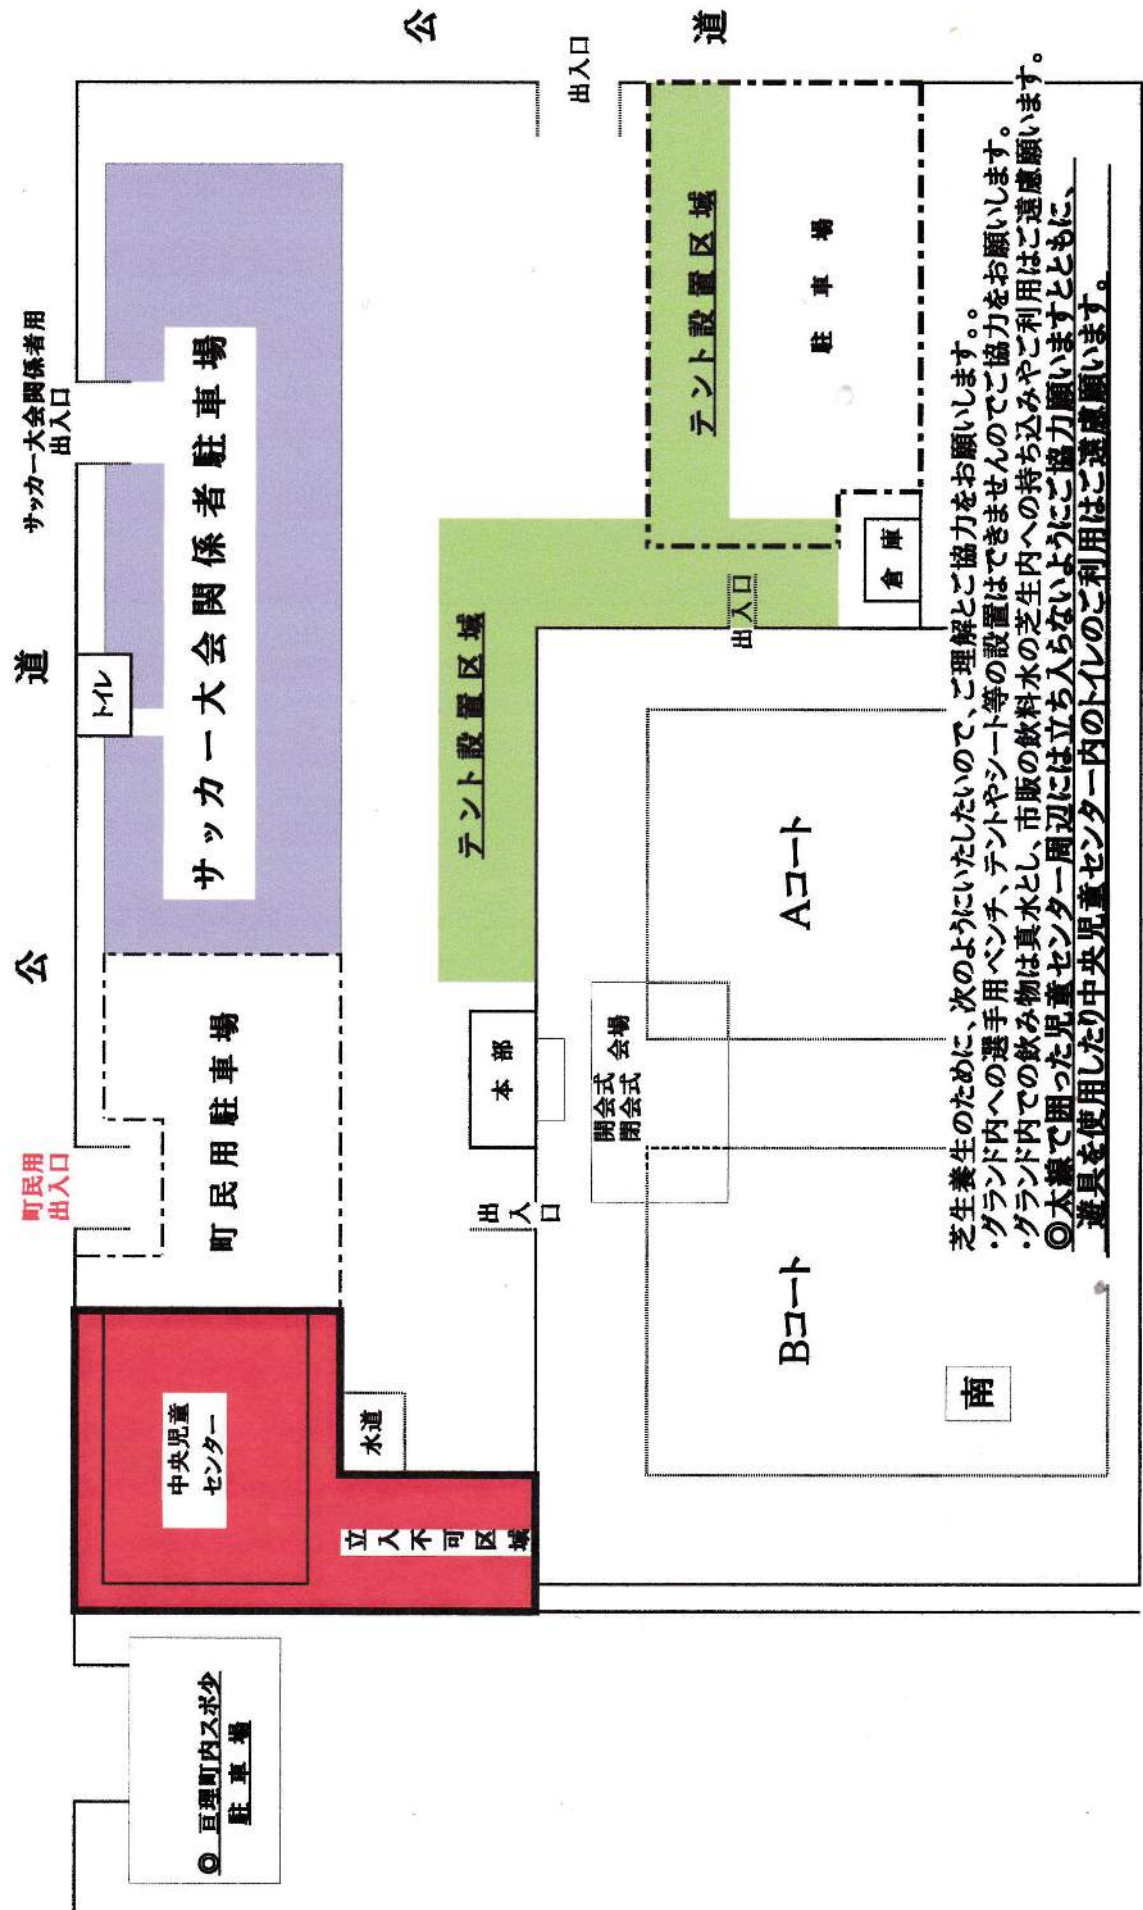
公

道

出入口

サッカー大会関係者用 出入口

サッカー大会関係者駐車場

トイレ

公

道

町民用 出入口

町民用駐車場

中央児童センター

水道

立入不可区域

テント設置区域

テント設置区域

駐車場

倉庫

出入口

本部

出入口

開会式 閉会式 会場

Aコート

Bコート

南

◎ 亘理町内スポ少 駐車場

芝生養生のために、次のようにいたしたいので、ご理解とご協力をお願いします。。
・グランド内への選手用ベンチ、テントやシート等の設置はできませんのでご協力をお願いします。
・グランド内での飲み物は真水とし、市販の飲料水の芝生内への持ち込みやご利用はご遠慮願います。
◎大綱で囲った児童センター周辺には立ち入らないようにご協力願いますとともに、道具を使用したり中央児童センター内のトイレのご利用はご遠慮願います。